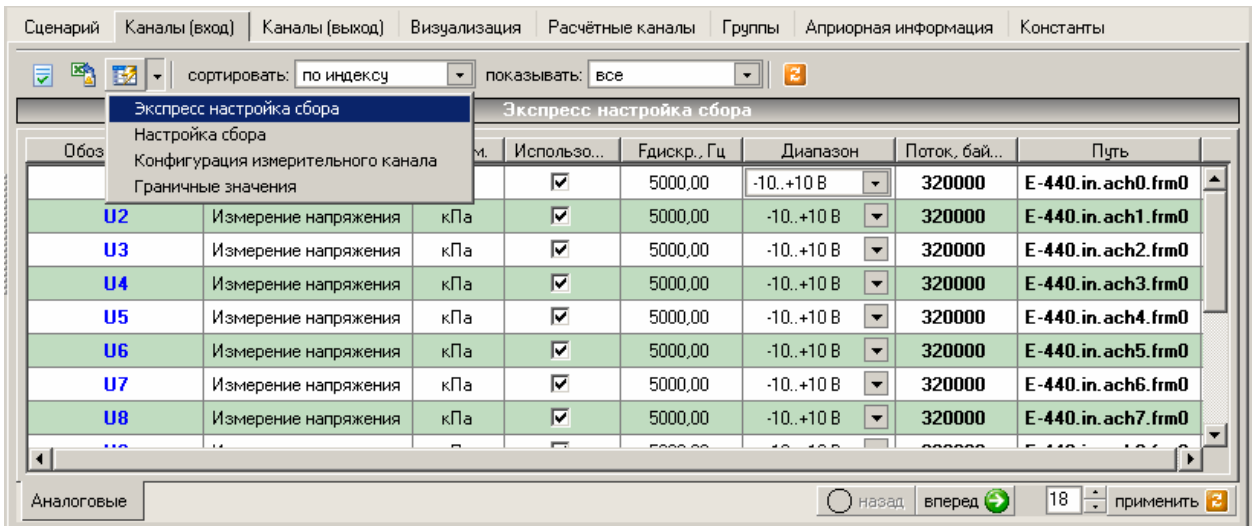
Сценарий | Каналы (вход) | Каналы (выход) | Визуализация | Расчётные каналы | Группы | Априорная информация | Константы

сортировать: по индексу показывать: все

Экспресс настройка сбора
Настройка сбора
Конфигурация измерительного канала
Граничные значения

Экспресс настройка сбора

| Обоз | | ...м. | Использо... | Fдискр., Гц | Диапазон | Поток, бай... | Путь |
|---|---|---|---|---|---|---|---|
| | | | ☑ | 5000,00 | -10..+10 В | 320000 | E-440.in.ach0.frm0 |
| U2 | Измерение напряжения | кПа | ☑ | 5000,00 | -10..+10 В | 320000 | E-440.in.ach1.frm0 |
| U3 | Измерение напряжения | кПа | ☑ | 5000,00 | -10..+10 В | 320000 | E-440.in.ach2.frm0 |
| U4 | Измерение напряжения | кПа | ☑ | 5000,00 | -10..+10 В | 320000 | E-440.in.ach3.frm0 |
| U5 | Измерение напряжения | кПа | ☑ | 5000,00 | -10..+10 В | 320000 | E-440.in.ach4.frm0 |
| U6 | Измерение напряжения | кПа | ☑ | 5000,00 | -10..+10 В | 320000 | E-440.in.ach5.frm0 |
| U7 | Измерение напряжения | кПа | ☑ | 5000,00 | -10..+10 В | 320000 | E-440.in.ach6.frm0 |
| U8 | Измерение напряжения | кПа | ☑ | 5000,00 | -10..+10 В | 320000 | E-440.in.ach7.frm0 |
| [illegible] | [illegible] | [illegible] | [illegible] | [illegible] | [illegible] | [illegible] | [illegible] |

Аналоговые

назад вперед 18 применить